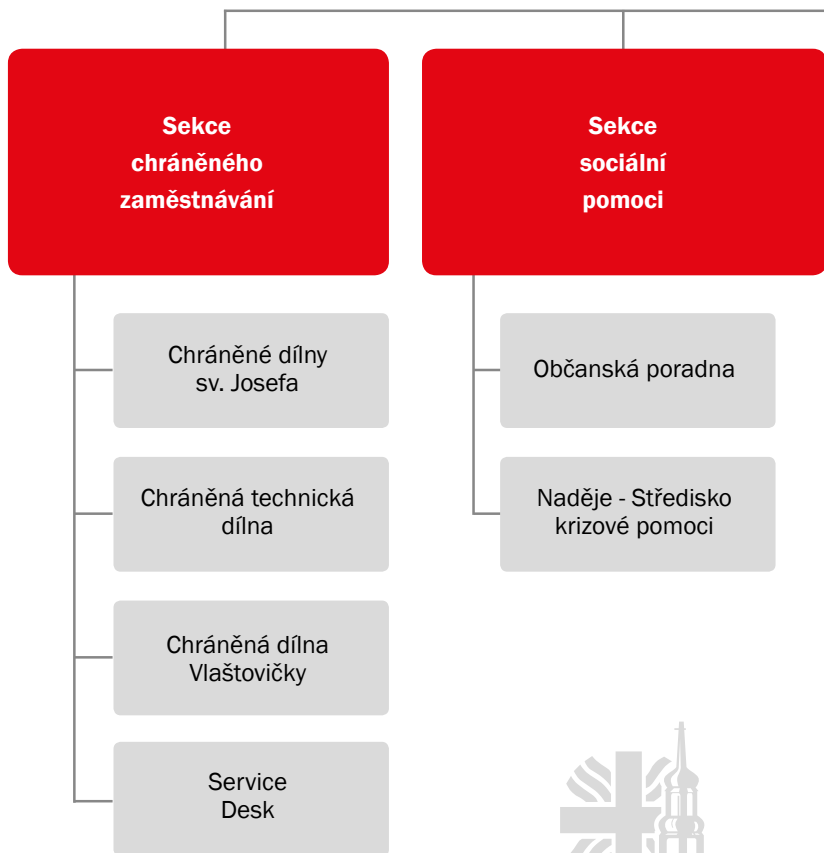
Sekce chráněného zaměstnávání

Chráněné dílny sv. Josefa

Chráněná technická dílna

Chráněná dílna Vlaštovičky

Service Desk

Sekce sociální pomoci

Občanská poradna

Naděje - Středisko krizové pomoci